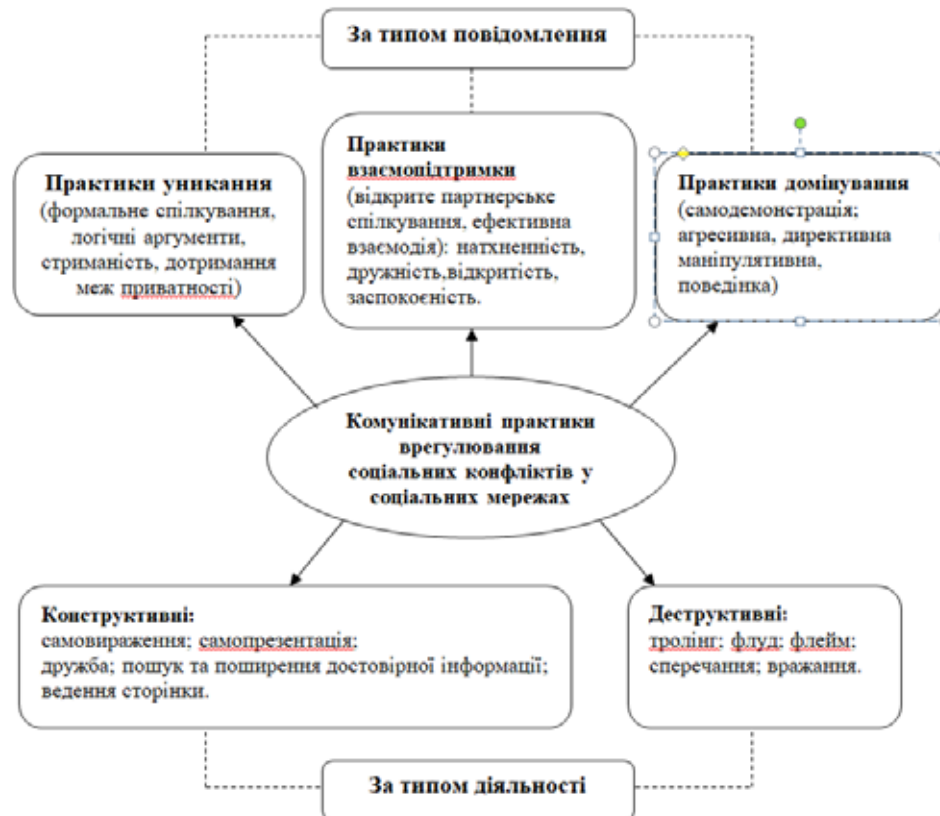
За типом повідомлення

**Практики уникання** (формальне спілкування, логічні аргументи, стриманість, дотримання меж приватності)

**Практики взаємопідтримки** (відкрите партнерське спілкування, ефективна взаємодія): натхненність, дружність,відкритість, заспокоєність.

**Практики домінування** (самодемонстрація; агресивна, директивна маніпулятивна, поведінка)

**Комунікативні практики врегулювання соціальних конфліктів у соціальних мережах**

**Конструктивні:**
самовираження; самопрезентація; дружба; пошук та поширення достовірної інформації; ведення сторінки.

**Деструктивні:**
тролінг; флуд; флейм; сперечання; вражання.

За типом діяльності